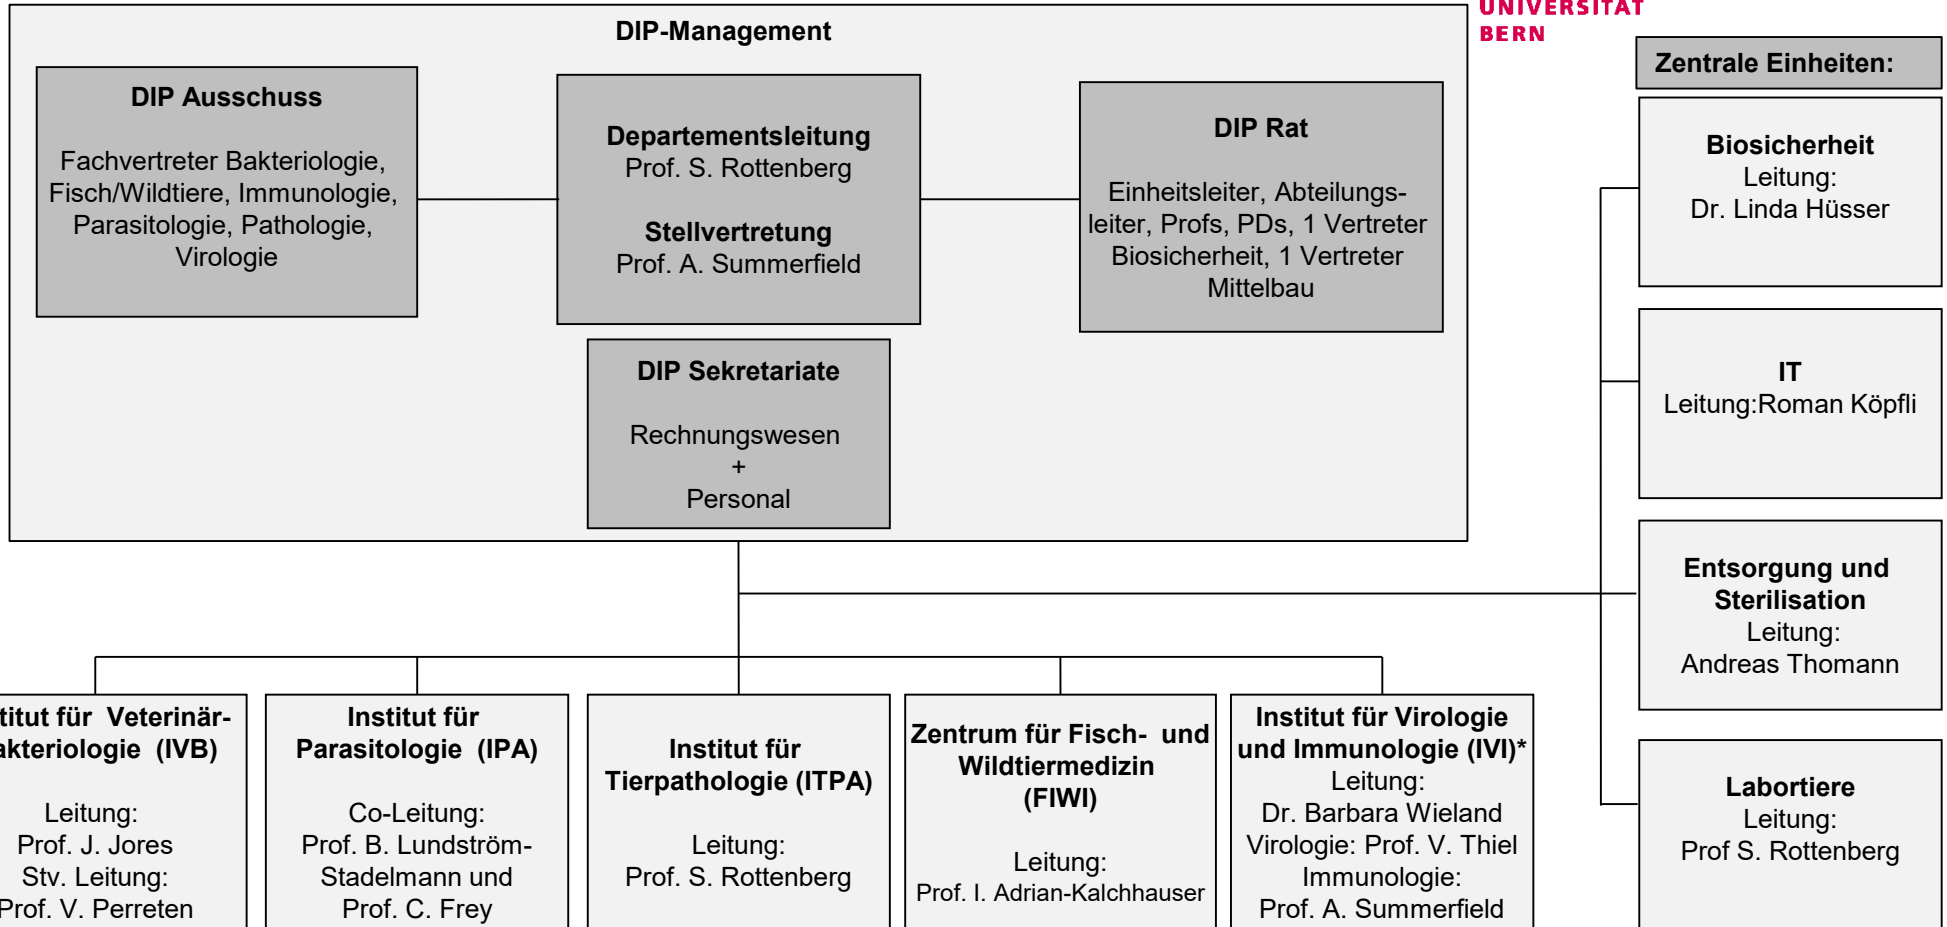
UNIVERSITÄT
BERN

DIP-Management

DIP Ausschuss

Fachvertreter Bakteriologie, Fisch/Wildtiere, Immunologie, Parasitologie, Pathologie, Virologie

Departementsleitung
Prof. S. Rottenberg

Stellvertretung
Prof. A. Summerfield

DIP Rat

Einheitsleiter, Abteilungsleiter, Profs, PDs, 1 Vertreter Biosicherheit, 1 Vertreter Mittelbau

DIP Sekretariate

Rechnungswesen
+
Personal

Zentrale Einheiten:

Biosicherheit
Leitung:
Dr. Linda Hüsser

IT
Leitung:Roman Köpfli

Entsorgung und Sterilisation
Leitung:
Andreas Thomann

Labortiere
Leitung:
Prof S. Rottenberg

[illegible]titut für Veterinär-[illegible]akteriologie (IVB)

Leitung:
Prof. J. Jores
Stv. Leitung:
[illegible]rof. V. Perreten

Institut für Parasitologie (IPA)

Co-Leitung:
Prof. B. Lundström-Stadelmann und
Prof. C. Frey

Institut für Tierpathologie (ITPA)

Leitung:
Prof. S. Rottenberg

Zentrum für Fisch- und Wildtiermedizin (FIWI)

Leitung:
Prof. I. Adrian-Kalchhauser

Institut für Virologie und Immunologie (IVI)*
Leitung:
Dr. Barbara Wieland
Virologie: Prof. V. Thiel
Immunologie:
Prof. A. Summerfield